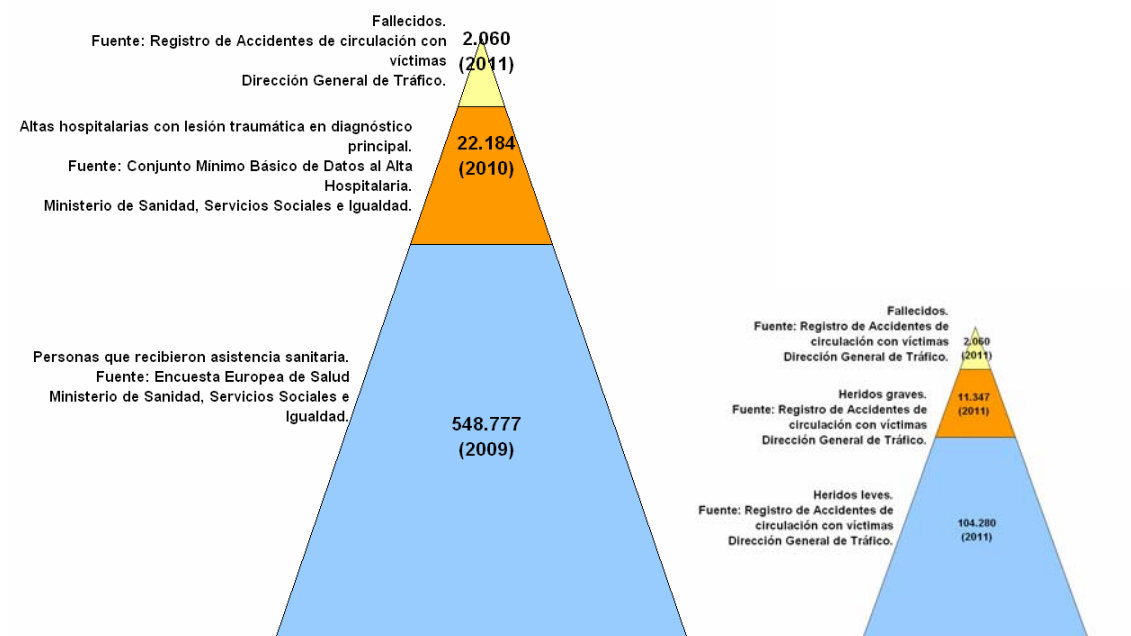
Fallecidos.
Fuente: Registro de Accidentes de circulación con víctimas
Dirección General de Tráfico.

2.060
(2011)

Altas hospitalarias con lesión traumática en diagnóstico principal.
Fuente: Conjunto Mínimo Básico de Datos al Alta Hospitalaria.
Ministerio de Sanidad, Servicios Sociales e Igualdad.

22.184
(2010)

Personas que recibieron asistencia sanitaria.
Fuente: Encuesta Europea de Salud
Ministerio de Sanidad, Servicios Sociales e Igualdad.

548.777
(2009)

Fallecidos.
Fuente: Registro de Accidentes de circulación con víctimas
Dirección General de Tráfico.

2.060
(2011)

Heridos graves.
Fuente: Registro de Accidentes de circulación con víctimas
Dirección General de Tráfico.

11.347
(2011)

Heridos leves.
Fuente: Registro de Accidentes de circulación con víctimas
Dirección General de Tráfico.

104.280
(2011)